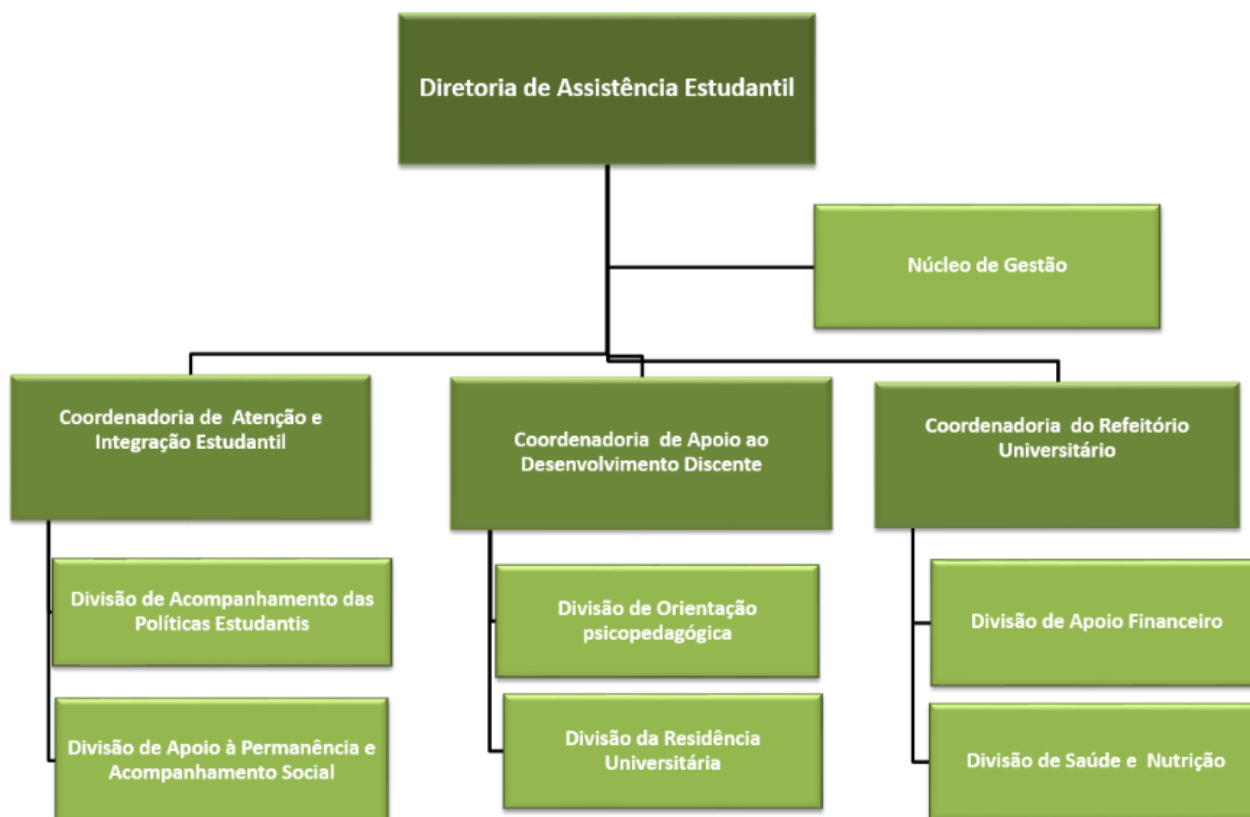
Diretoria de Assistência Estudantil

Núcleo de Gestão

Coordenadoria de Atenção e Integração Estudantil

Divisão de Acompanhamento das Políticas Estudantis

Divisão de Apoio à Permanência e Acompanhamento Social

Coordenadoria de Apoio ao Desenvolvimento Discente

Divisão de Orientação psicopedagógica

Divisão da Residência Universitária

Coordenadoria do Refeitório Universitário

Divisão de Apoio Financeiro

Divisão de Saúde e Nutrição